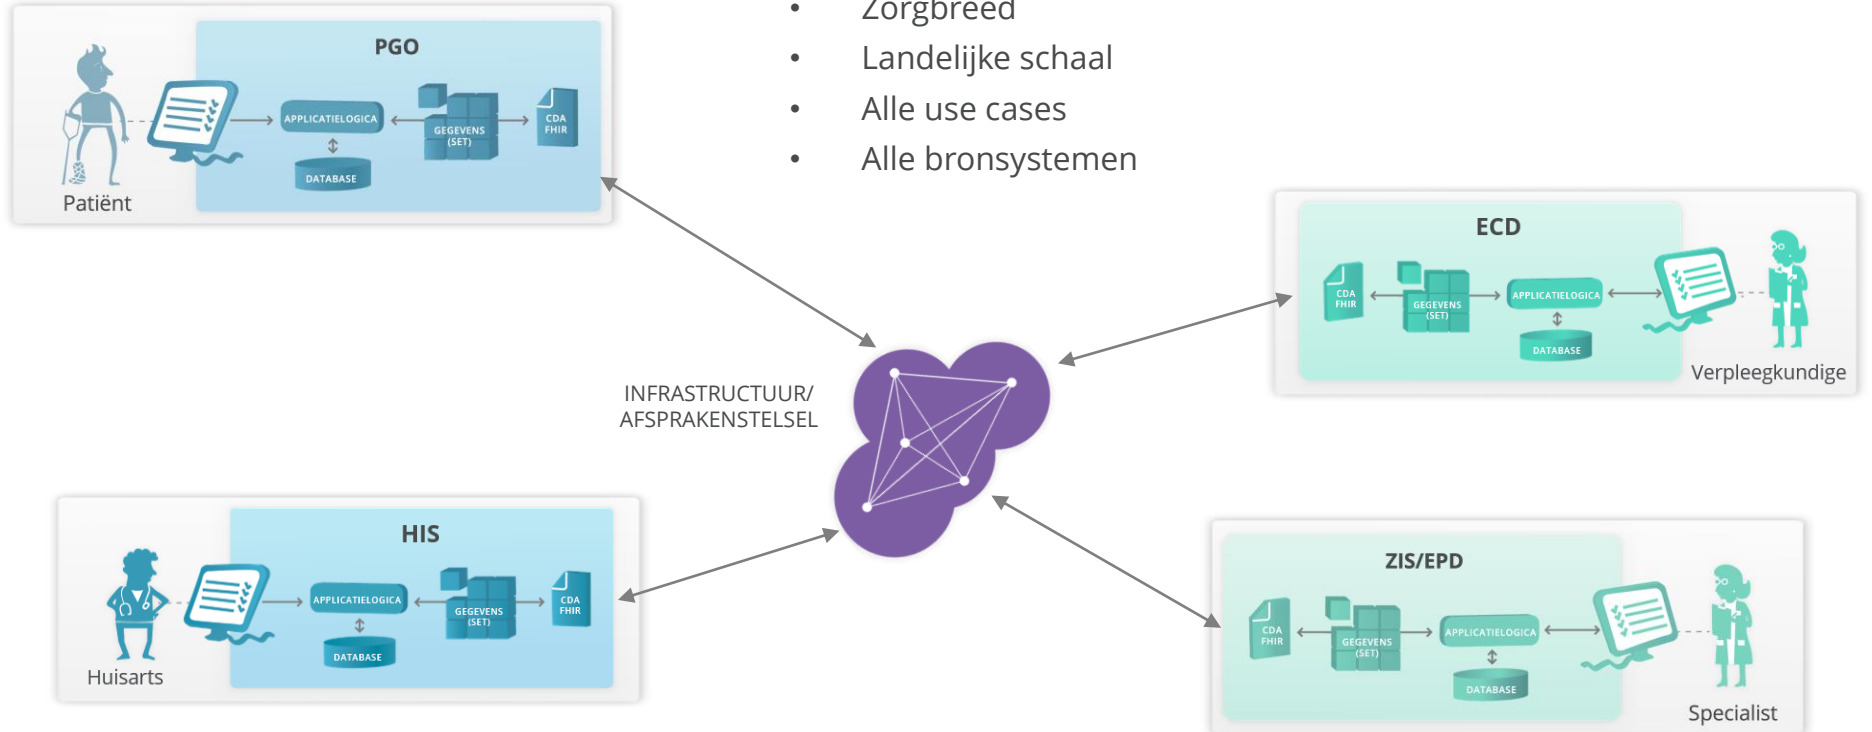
• Zorgbreed
• Landelijke schaal
• Alle use cases
• Alle bronsystemen

PGO
APPLICATIELOGICA
GEGEVENS (SET)
CDA FHIR
DATABASE
Patiënt

ECD
CDA FHIR
GEGEVENS (SET)
APPLICATIELOGICA
DATABASE
Verpleegkundige

INFRASTRUCTUUR/ AFSPRAKENSTELSEL

HIS
APPLICATIELOGICA
GEGEVENS (SET)
CDA FHIR
DATABASE
Huisarts

ZIS/EPD
CDA FHIR
GEGEVENS (SET)
APPLICATIELOGICA
DATABASE
Specialist